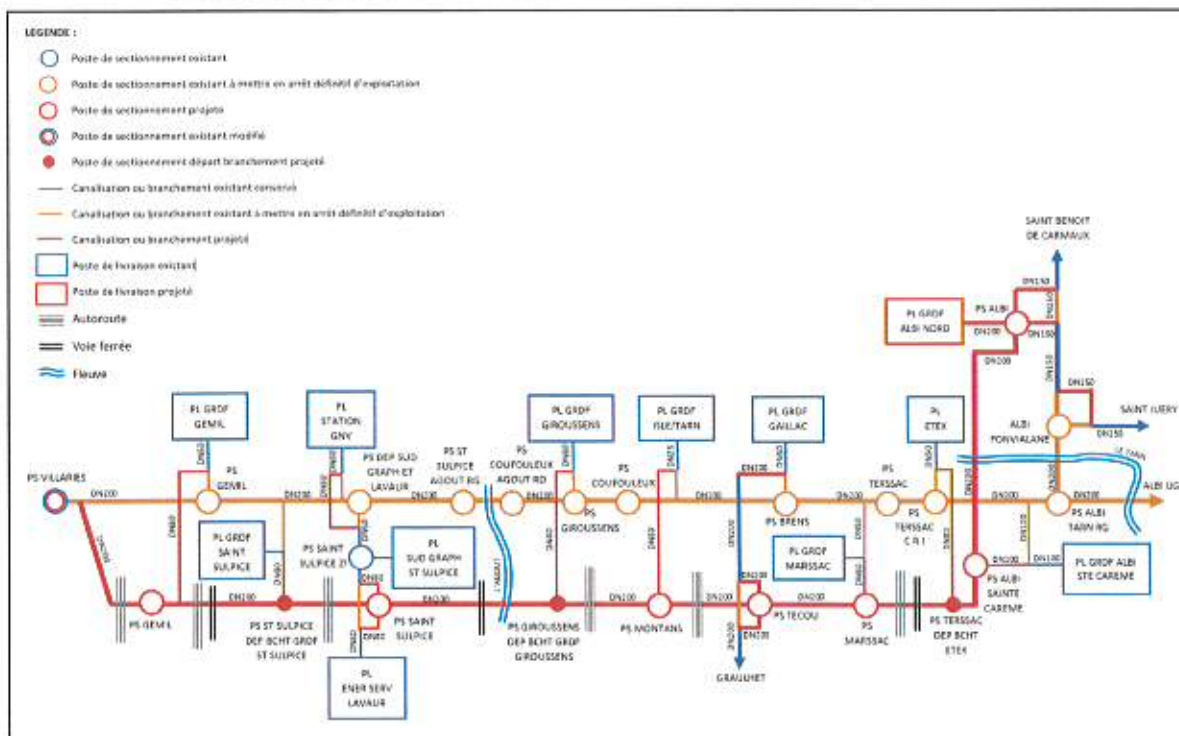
LEGENDE :

Poste de sectionnement existant

Poste de sectionnement existant à mettre en arrêt définitif d'exploitation

Poste de sectionnement projeté

Poste de sectionnement existant modifié

Poste de sectionnement départ branchement projeté

Canalisation ou branchement existant conservé

Canalisation ou branchement existant à mettre en arrêt définitif d'exploitation

Canalisation ou branchement projeté

Poste de livraison existant

Poste de livraison projeté

Autoroute

Voie ferrée

Fleuve

SAINT BENOIT DE CARMAUX

PL GRDF ALBI NORD

PS ALBI

DN150

DN150

DN200

DN150

DN200

DN150

SAINT JUERY

DN150

ALBI FONVIALANE

PL GRDF GEMIL

PL STATION GNY

PL GRDF GIROUSSENS

PL GRDF ISLE/TARN

PL GRDF GAILLAC

PL ETEX

LE TARN

PS VILLARIES

DN200

PS GEMIL

DN80

DN200

PS DEP SUD GRAPH ET LAVAUR

DN80

PS ST SULPICE AGOUT RG

DN200

PS COUFOULEUX AGOUT RD

DN80

DN200

PS COUFOULEUX

DN80

DN200

DN80

DN200

PS TERSSAC

DN50

DN200

PS ALBI TARN RG

DN200

ALBI UG

PL GRDF SAINT SULPICE

DN80

PS SAINT SULPICE 21

PL SUD GRAPH ST SULPICE

PS GIROUSSENS

DN80

DN80

PS BRENS

DN200

DN80

PS TERSSAC C R I

DN200

DN150

DN200

DN100

PL GRDF ALBI STE CAREME

PL GRDF MARSSAC

PS ALBI SAINTE CAREME

PS GEMIL

DN200

PS ST SULPICE DEP BCHT GRDF ST SULPICE

DN80

DN80

PS SAINT SULPICE

DN200

L'AGOUT

PS GIROUSSENS DEP BCHT GRDF GIROUSSENS

DN200

PS MONTANS

DN200

PS TECOU

DN200

DN200

DN200

PS MARSSAC

PS TERSSAC DEP BCHT ETEX

GRAULHET

PL ENER SERV LAVAUR